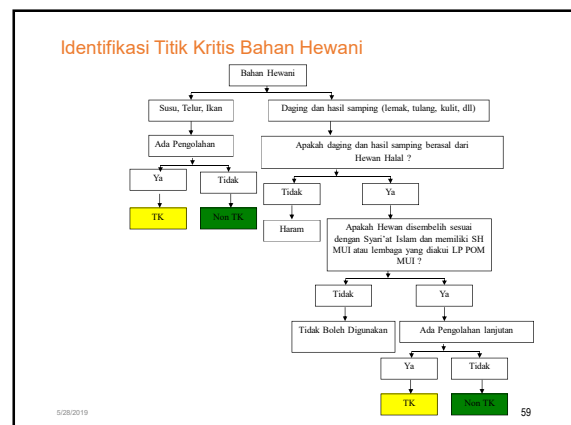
Identifikasi Titik Kritis Bahan Hewani

Bahan Hewani

Susu, Telur, Ikan

Daging dan hasil samping (lemak, tulang, kulit, dll)

Ada Pengolahan

Apakah daging dan hasil samping berasal dari Hewan Halal ?

Ya

Tidak

TK

Non TK

Tidak

Ya

Haram

Apakah Hewan disembelih sesuai dengan Syari'at Islam dan memiliki SH MUI atau lembaga yang diakui LP POM MUI ?

Tidak

Ya

Tidak Boleh Digunakan

Ada Pengolahan lanjutan

Ya

Tidak

TK

Non TK

5/28/2019

59